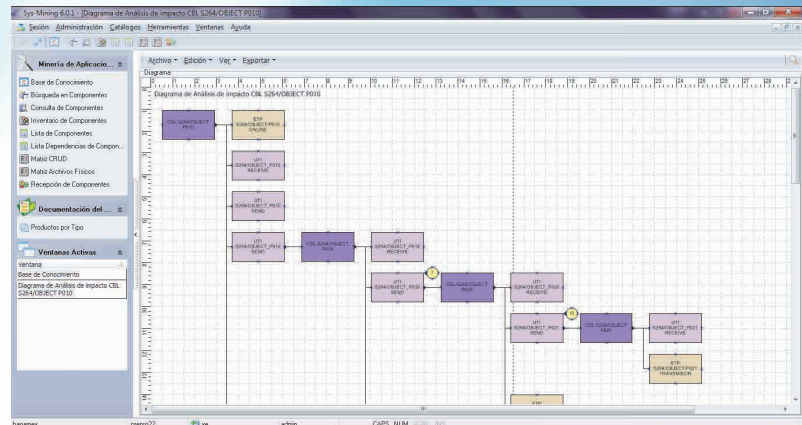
Sys-Mining 6.0.1 - [Diagrama de Análisis de impacto CBL S264/OBJECT P010]

Sesión Administración Catálogos Herramientas Ventanas Ayuda

Minería de Aplicacio...

Base de Conocimiento
Búsqueda en Componentes
Consulta de Componentes
Inventario de Componentes
Lista de Componentes
Lista Dependencias de Compon...
Matriz CRUD
Matriz Archivos Físicos
Recepción de Componentes

Documentación del ...

Productos por Tipo

Ventanas Activas

Ventana
Base de Conocimiento
Diagrama de Análisis de impacto CBL S264/OBJECT P010

Archivo Edición Ver Exportar

Diagrama

Diagrama de Análisis de impacto CBL S264/OBJECT P010

CBL S264/OBJECT P010

ETP S264/OBJECT P010 ONLINE

UTI S264/OBJECT P010 RECEIVE

UTI S264/OBJECT P010 SEND

UTI S264/OBJECT P01X SEND

CBL S264/OBJECT P01X

UTI S264/OBJECT P01X RECEIVE

UTI S264/OBJECT P010 SEND

CBL S264/OBJECT P020

UTI S264/OBJECT P020 RECEIVE

UTI S264/OBJECT P021 SEND

CBL S264/OBJECT P021

UTI S264/OBJECT P021 RECEIVE

ETP S264/OBJECT P021 TRANSMISION

ETP

hanamas

CAPS NUM

admin